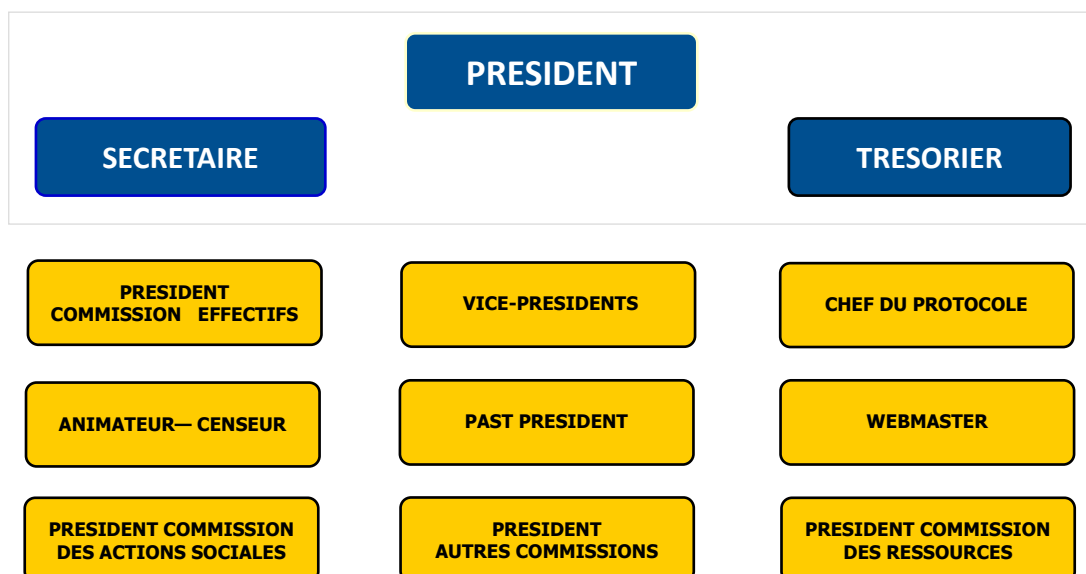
PRESIDENT

SECRETAIRE

TRESORIER

PRESIDENT COMMISSION EFFECTIFS

VICE-PRESIDENTS

CHEF DU PROTOCOLE

ANIMATEUR— CENSEUR

PAST PRESIDENT

WEBMASTER

PRESIDENT COMMISSION DES ACTIONS SOCIALES

PRESIDENT AUTRES COMMISSIONS

PRESIDENT COMMISSION DES RESSOURCES